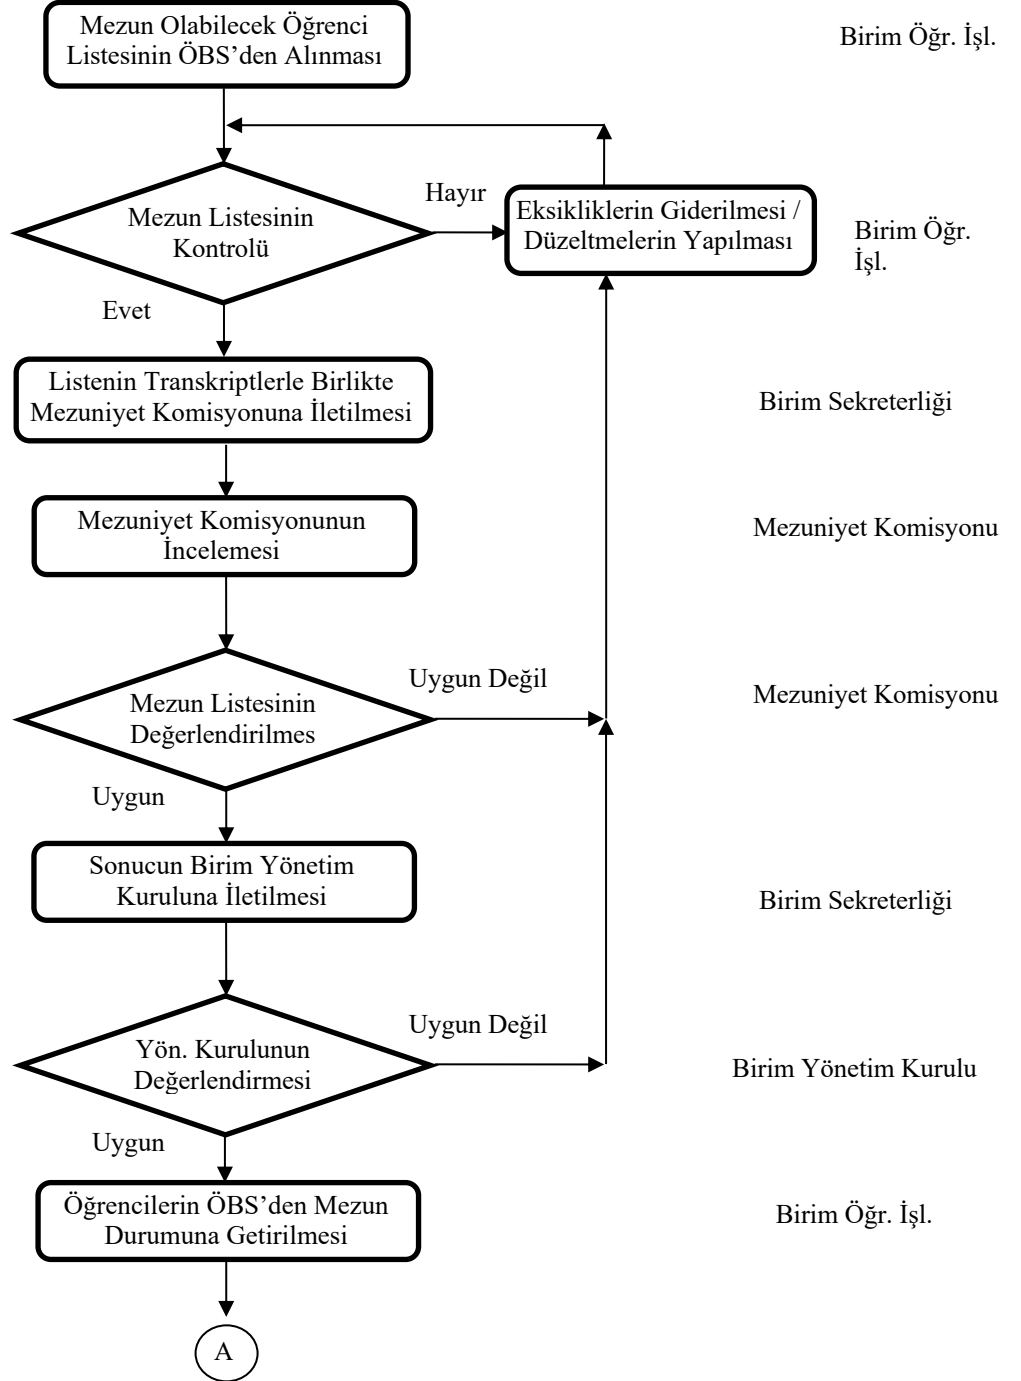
Mezun Olabilecek Öğrenci Listesinin ÖBS'den Alınması

Birim Öğr. İşl.

Mezun Listesinin Kontrolü

Hayır

Eksikliklerin Giderilmesi / Düzeltmelerin Yapılması

Birim Öğr. İşl.

Evet

Listenin Transkriptlerle Birlikte Mezuniyet Komisyonuna İletilmesi

Birim Sekreterliği

Mezuniyet Komisyonunun İncelemesi

Mezuniyet Komisyonu

Mezun Listesinin Değerlendirilmes

Uygun Değil

Mezuniyet Komisyonu

Uygun

Sonucun Birim Yönetim Kuruluna İletilmesi

Birim Sekreterliği

Yön. Kurulunun Değerlendirmesi

Uygun Değil

Birim Yönetim Kurulu

Uygun

Öğrencilerin ÖBS'den Mezun Durumuna Getirilmesi

Birim Öğr. İşl.

A